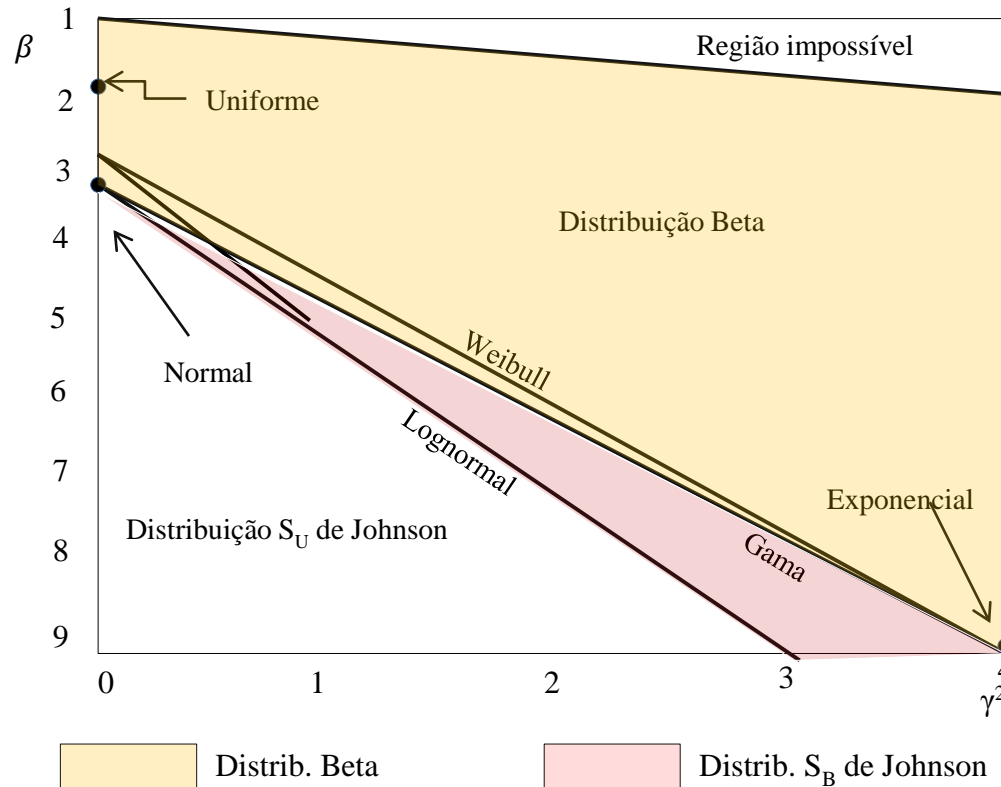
$\beta$

1
2
3
4
5
6
7
8
9

Região impossível

Uniforme

Distribuição Beta

Normal

Weibull

Lognormal

Exponencial

Distribuição $S_U$ de Johnson

Gama

0
1
2
3
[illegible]
$\gamma^2$

Distrib. Beta

Distrib. $S_B$ de Johnson